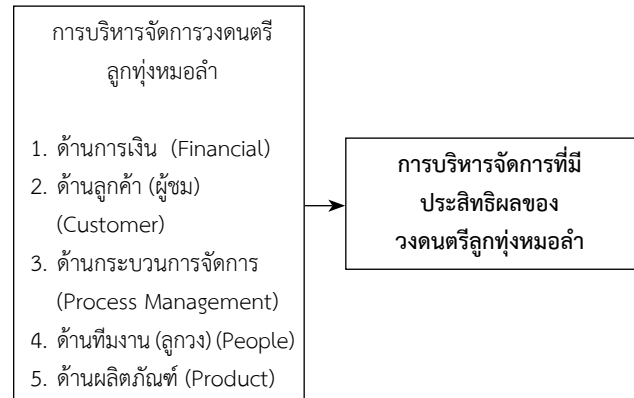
การบริหารจัดการวงดนตรีลูกทุ่งหมอลำ

1. ด้านการเงิน (Financial)
2. ด้านลูกค้า (ผู้ชม) (Customer)
3. ด้านกระบวนการจัดการ (Process Management)
4. ด้านทีมงาน (ลูกวง) (People)
5. ด้านผลิตภัณฑ์ (Product)

การบริหารจัดการที่มีประสิทธิผลของวงดนตรีลูกทุ่งหมอลำ